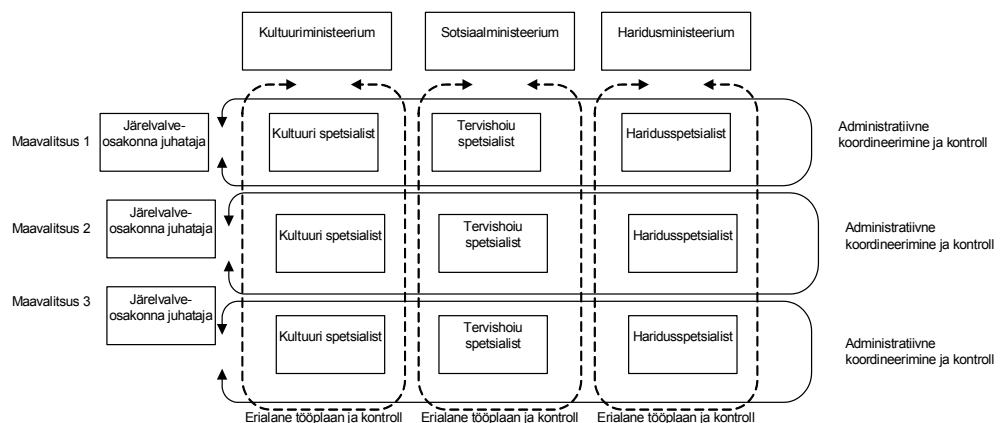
Kultuuriministeerium

Sotsiaalministeerium

Haridusministeerium

Maavalitsus 1

Järelvalve-osakonna juhataja

Kultuuri spetsialist

Tervishoiu spetsialist

Haridusspetsialist

Administratiivne koordineerimine ja kontroll

Maavalitsus 2

Järelvalve-osakonna juhataja

Kultuuri spetsialist

Tervishoiu spetsialist

Haridusspetsialist

Administratiivne koordineerimine ja kontroll

Maavalitsus 3

Järelvalve-osakonna juhataja

Kultuuri spetsialist

Tervishoiu spetsialist

Haridusspetsialist

Administratiivne koordineerimine ja kontroll

Erialane tööplaan ja kontroll

Erialane tööplaan ja kontroll

Erialane tööplaan ja kontroll